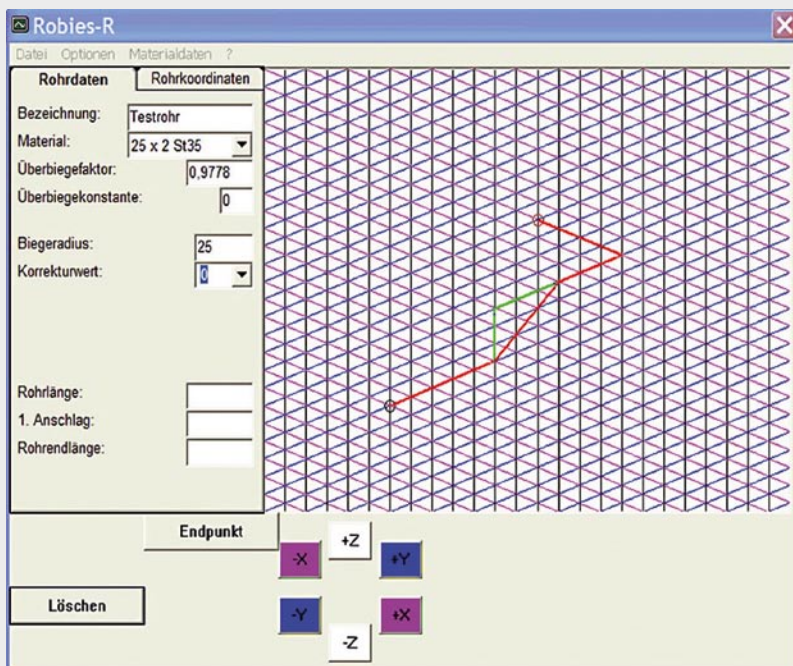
Robies-R

Datei Optionen Materialdaten ?

Rohrdaten | Rohrkoordinaten

Bezeichnung: Testrohr

Material: 25 x 2 St35

Überbiegefaktor: 0,9778

Überbiegekonstante: 0

Biegeradius: 25

Korrekturwert: 0

Rohrlänge:

1. Anschlag:

Rohrendlänge:

Endpunkt

Löschen

+Z

-X

+Y

-Y

+X

-Z